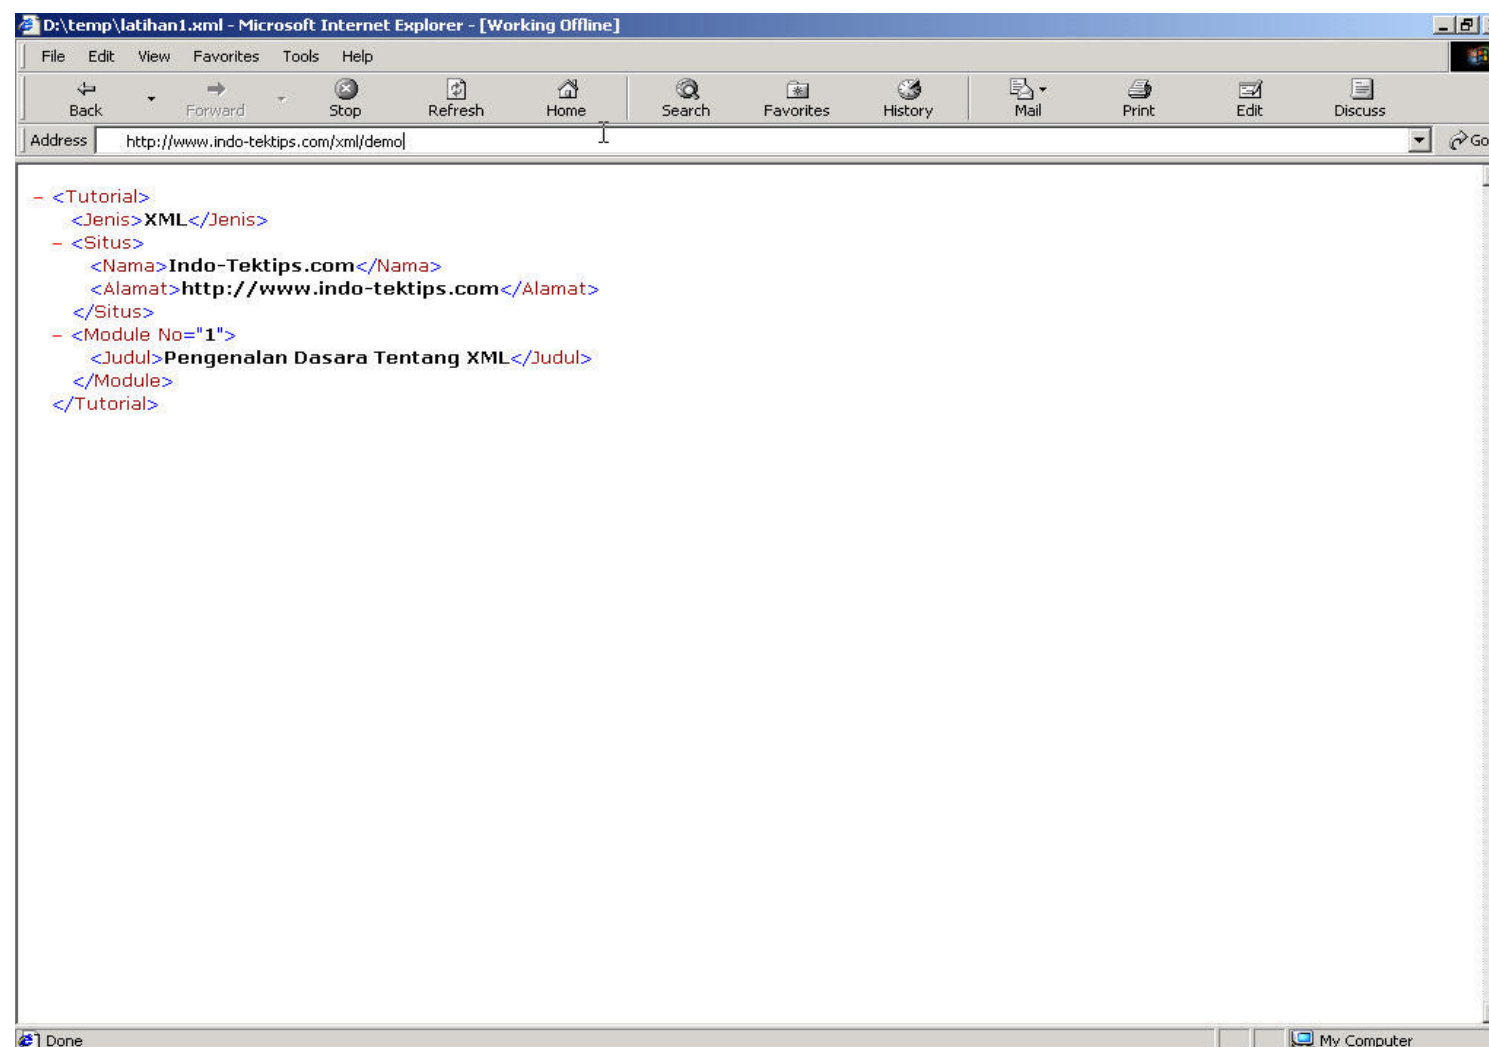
D:\temp\latihan1.xml - Microsoft Internet Explorer - [Working Offline]

File Edit View Favorites Tools Help

Back Forward Stop Refresh Home Search Favorites History Mail Print Edit Discuss

Address http://www.indo-tektips.com/xml/demo Go

- <Tutorial>
<Jenis>XML</Jenis>
- <Situs>
<Nama>Indo-Tektips.com</Nama>
<Alamat>http://www.indo-tektips.com</Alamat>
</Situs>
- <Module No="1">
<Judul>Pengenalan Dasara Tentang XML</Judul>
</Module>
</Tutorial>

Done My Computer